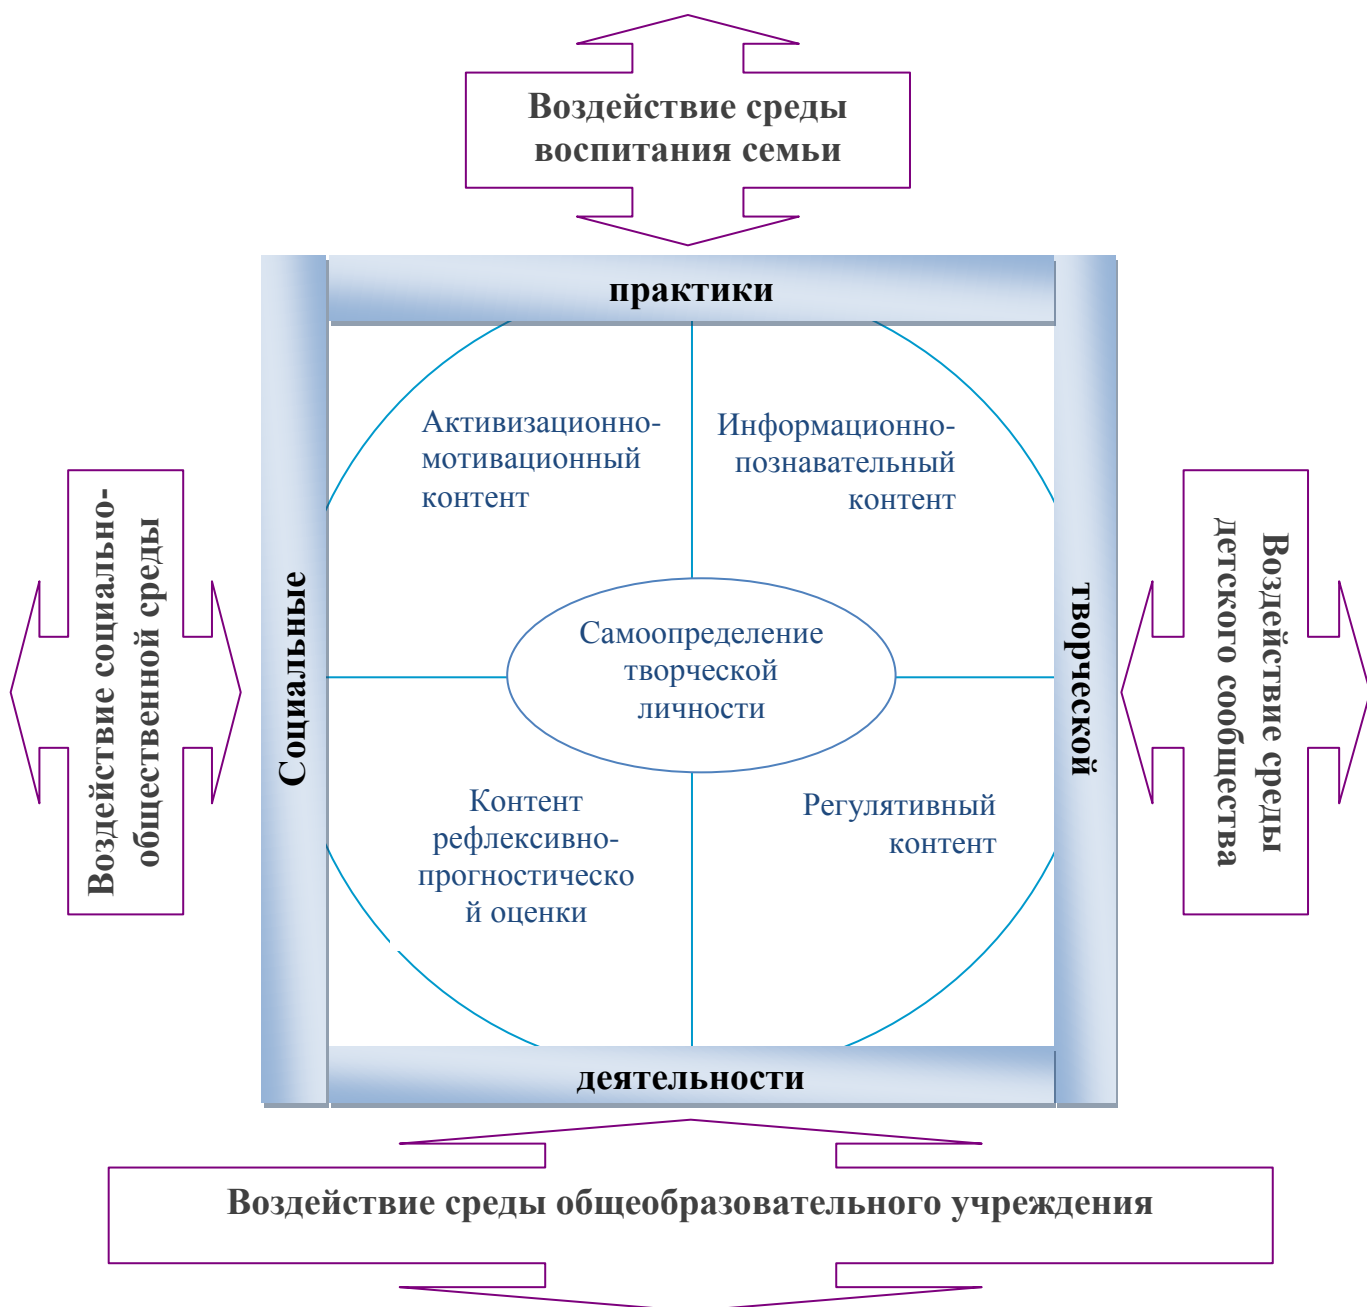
Воздействие среды воспитания семьи

практики

Воздействие социально-общественной среды

Социальные

Активизационно-мотивационный контент

Информационно-познавательный контент

Самоопределение творческой личности

Контент рефлексивно-прогностическо й оценки

Регулятивный контент

творческой

Воздействие среды детского сообщества

деятельности

Воздействие среды общеобразовательного учреждения